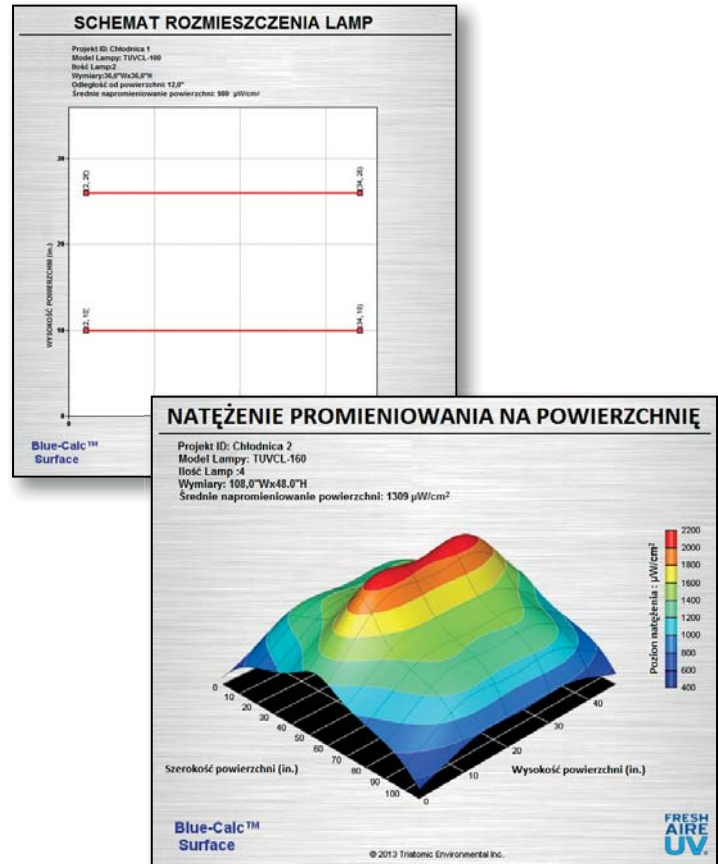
SCHEMAT ROZMIESZCZENIA LAMP

Projekt ID: Chłodnica 1
Model Lampy: TUVCL-100
Ilość Lamp:2
Wymiary:36,0"Wx36,0"H
Odległość od powierzchni: 12,0"
Średnie napromieniowanie powierzchni: 980 μW/cm²

30
20
10
0
WYSOKOŚĆ POWIERZCHNI (in.)
(2, 26)
(34, 26)
(2, 10)
(34, 10)

Blue-Calc™
Surface

NATĘŻENIE PROMIENIOWANIA NA POWIERZCHNIĘ

Projekt ID: Chłodnica 2
Model Lampy: TUVCL-160
Ilość Lamp :4
Wymiary: 108,0"Wx48.0"H
Średnie napromieniowanie powierzchni: 1309 μW/cm²

2200
2000
1800
1600
1400
1200
1000
800
600
400
Pozion natężenia : μW/cm²

0
10
20
30
40
50
60
70
80
90
100
Szerokość powierzchni (in.)
0
10
20
30
40
Wysokość powierzchni (in.)

Blue-Calc™
Surface

© 2013 Tristomic Environmental Inc.

FRESH AIRE UV